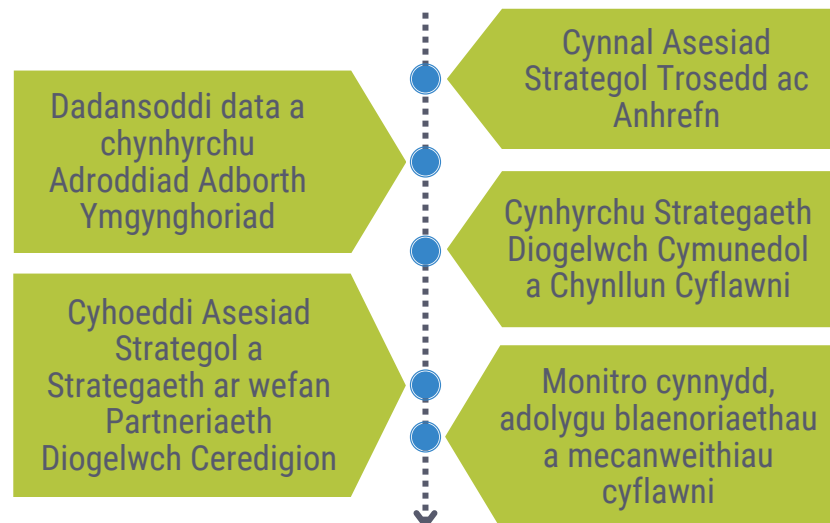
Cynnal Asesiad Strategol Trosedd ac Anhrefn

Dadansoddi data a chynhyrchu Adroddiad Adborth Ymgynghoriad

Cynhyrchu Strategaeth Diogelwch Cymunedol a Chynllun Cyflawni

Cyhoeddi Asesiad Strategol a Strategaeth ar wefan Partneriaeth Diogelwch Ceredigion

Monitro cynnydd, adolygu blaenoriaethau a mecanweithiau cyflawni